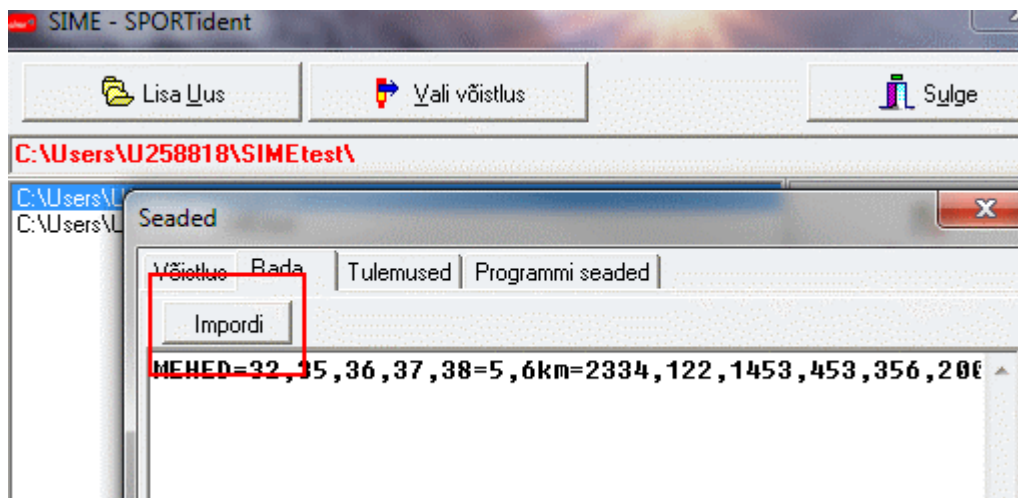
SIME - SPORTident

Lisa Uus

Vali võistlus

Sulge

C:\Users\U258818\SIMEtest\

C:\Users\U

C:\Users\U

Seaded

Võistlus

Rada

Tulemused

Programmi seaded

Impordi

MEHED=32,35,36,37,38=5,6km=2334,122,1453,453,356,20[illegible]